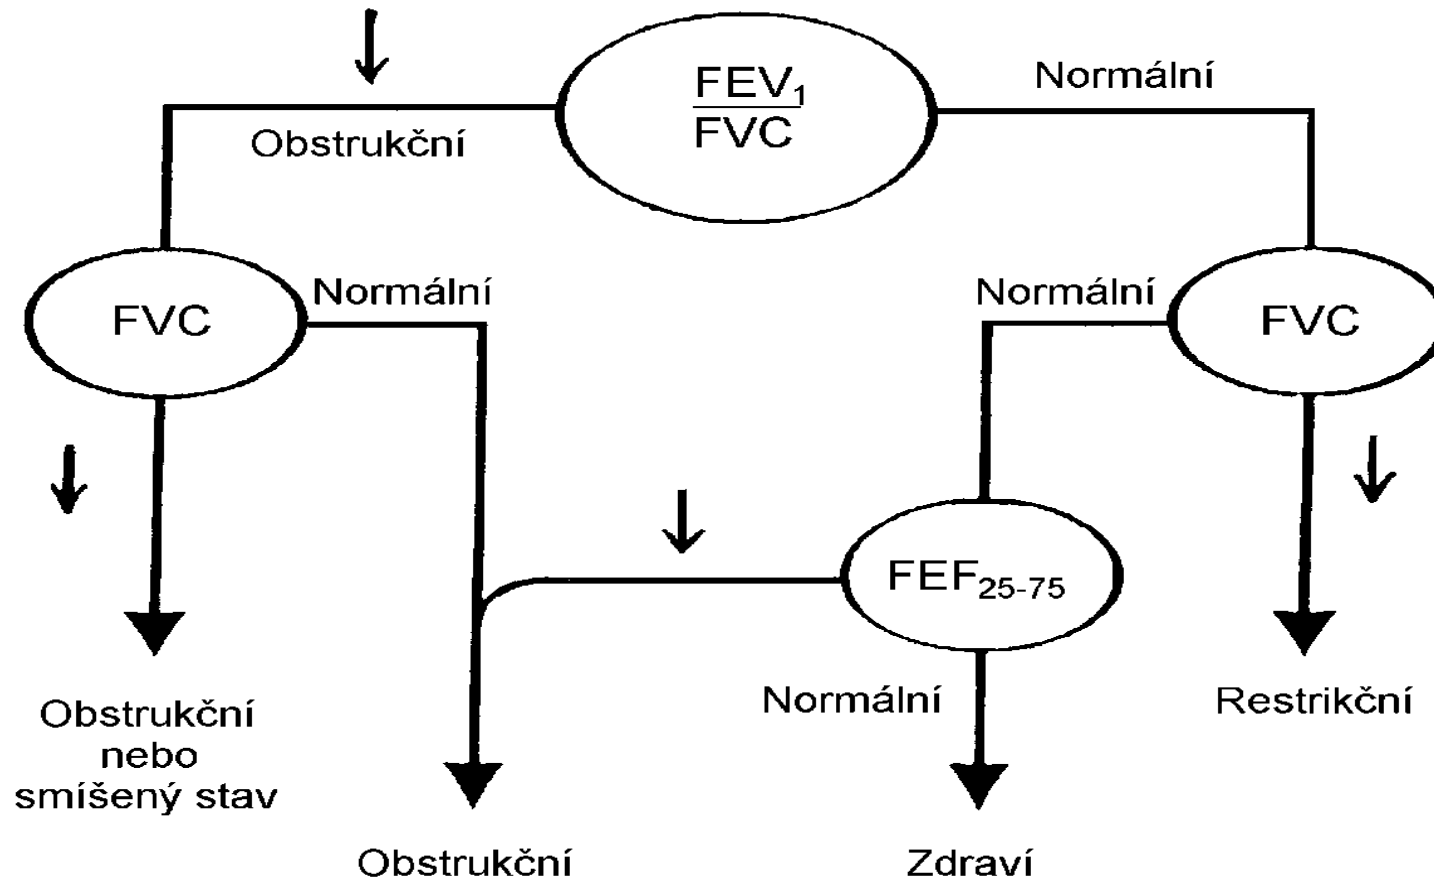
$\downarrow$

$\frac{FEV_1}{FVC}$

Normální

Obstrukční

FVC

Normální

Normální

FVC

$\downarrow$

$\downarrow$

$\downarrow$

$FEF_{25-75}$

Normální

Obstrukční nebo smíšený stav

Restrikční

Obstrukční

Zdraví